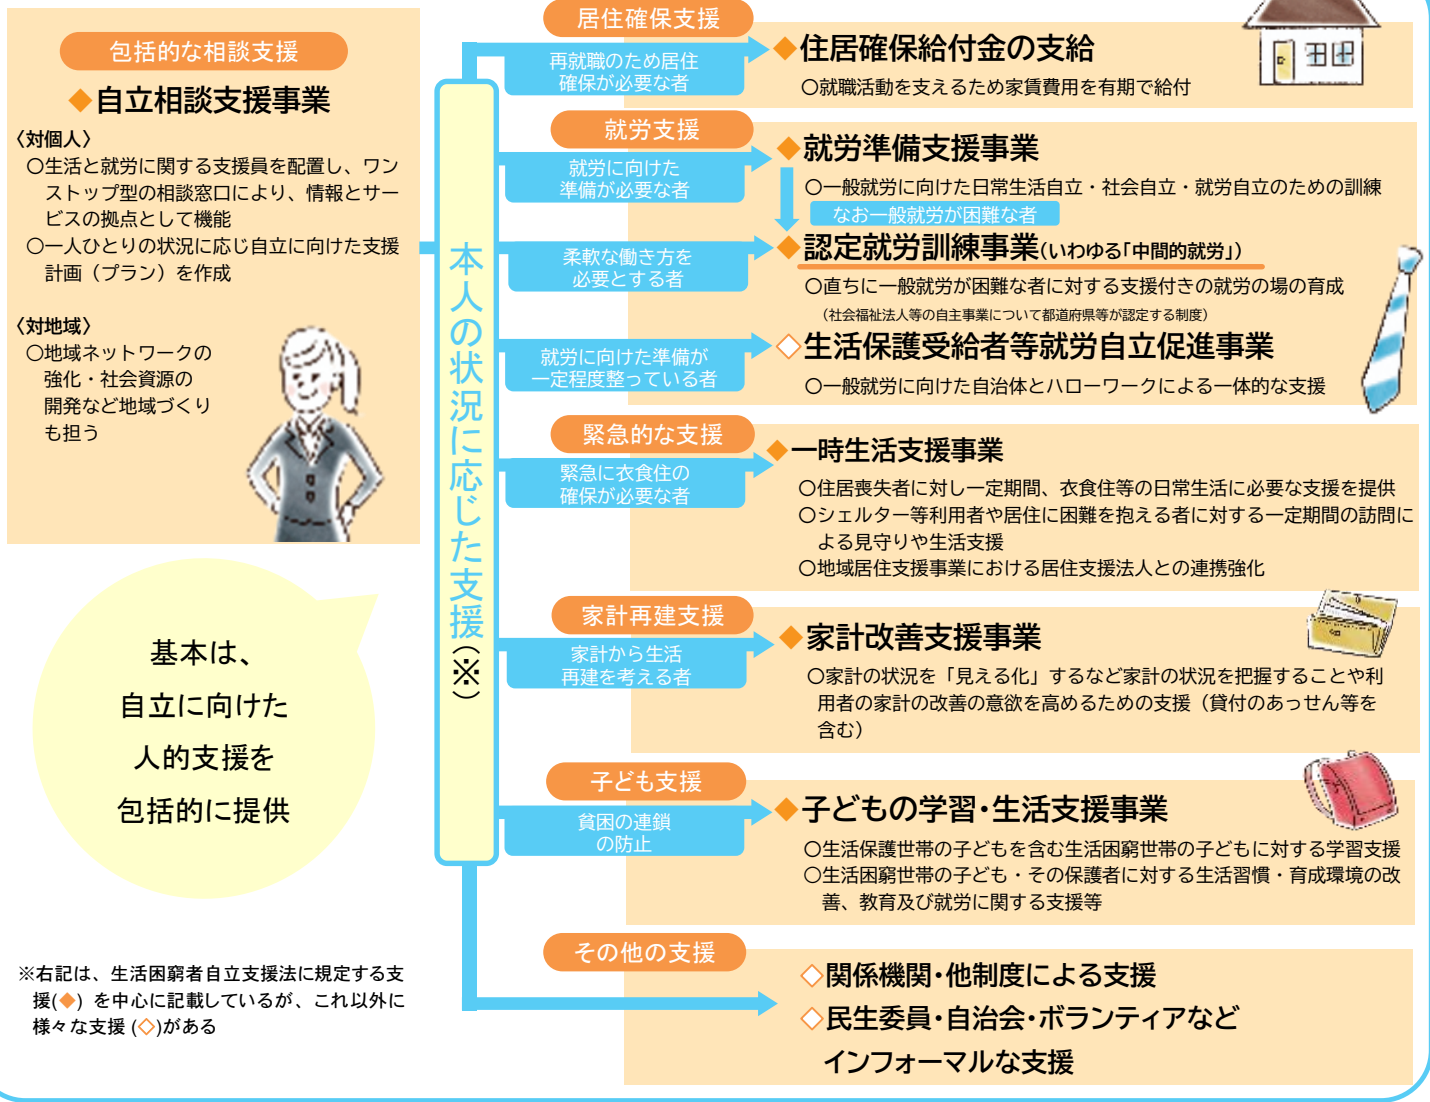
包括的な相談支援

◆自立相談支援事業

〈対個人〉
○生活と就労に関する支援員を配置し、ワンストップ型の相談窓口により、情報とサービスの拠点として機能
○一人ひとりの状況に応じ自立に向けた支援計画（プラン）を作成

〈対地域〉
○地域ネットワークの強化・社会資源の開発など地域づくりも担う

基本は、
自立に向けた
人的支援を
包括的に提供

※右記は、生活困窮者自立支援法に規定する支援(◆）を中心に記載しているが、これ以外に様々な支援（◇)がある

本人の状況に応じた支援（※）

居住確保支援
再就職のため居住確保が必要な者
◆住居確保給付金の支給
○就職活動を支えるため家賃費用を有期で給付

就労支援
就労に向けた準備が必要な者
◆就労準備支援事業
○一般就労に向けた日常生活自立・社会自立・就労自立のための訓練
なお一般就労が困難な者
柔軟な働き方を必要とする者
◆認定就労訓練事業（いわゆる「中間的就労」）
○直ちに一般就労が困難な者に対する支援付きの就労の場の育成
（社会福祉法人等の自主事業について都道府県等が認定する制度）
就労に向けた準備が一定程度整っている者
◇生活保護受給者等就労自立促進事業
○一般就労に向けた自治体とハローワークによる一体的な支援

緊急的な支援
緊急に衣食住の確保が必要な者
◆一時生活支援事業
○住居喪失者に対し一定期間、衣食住等の日常生活に必要な支援を提供
○シェルター等利用者や居住に困難を抱える者に対する一定期間の訪問による見守りや生活支援
○地域居住支援事業における居住支援法人との連携強化

家計再建支援
家計から生活再建を考える者
◆家計改善支援事業
○家計の状況を「見える化」するなど家計の状況を把握することや利用者の家計の改善の意欲を高めるための支援（貸付のあっせん等を含む）

子ども支援
貧困の連鎖の防止
◆子どもの学習・生活支援事業
○生活保護世帯の子どもを含む生活困窮世帯の子どもに対する学習支援
○生活困窮世帯の子ども・その保護者に対する生活習慣・育成環境の改善、教育及び就労に関する支援等

その他の支援
◇関係機関・他制度による支援
◇民生委員・自治会・ボランティアなどインフォーマルな支援